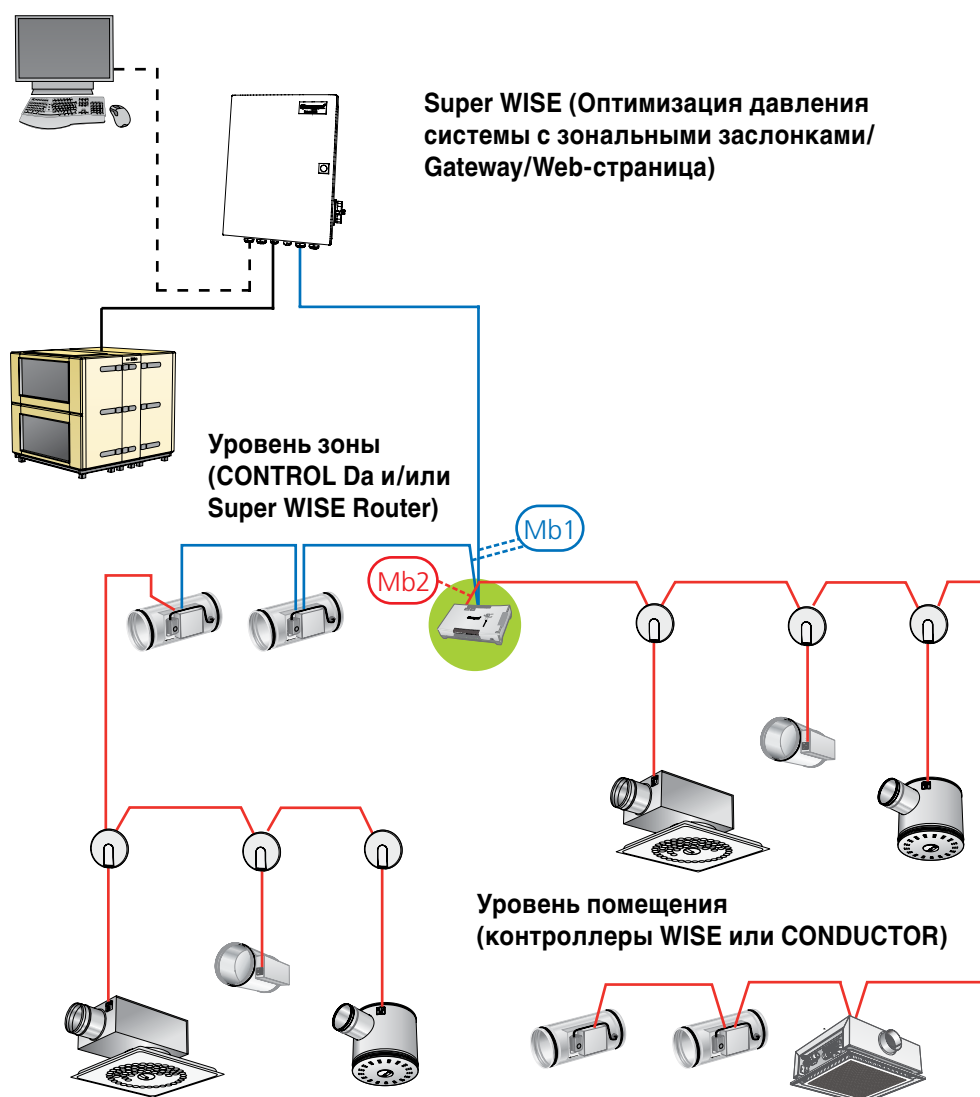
Super WISE (Оптимизация давления системы с зональными заслонками/ Gateway/Web-страница)

Уровень зоны (CONTROL Da и/или Super WISE Router)

Mb1

Mb2

Уровень помещения (контроллеры WISE или CONDUCTOR)